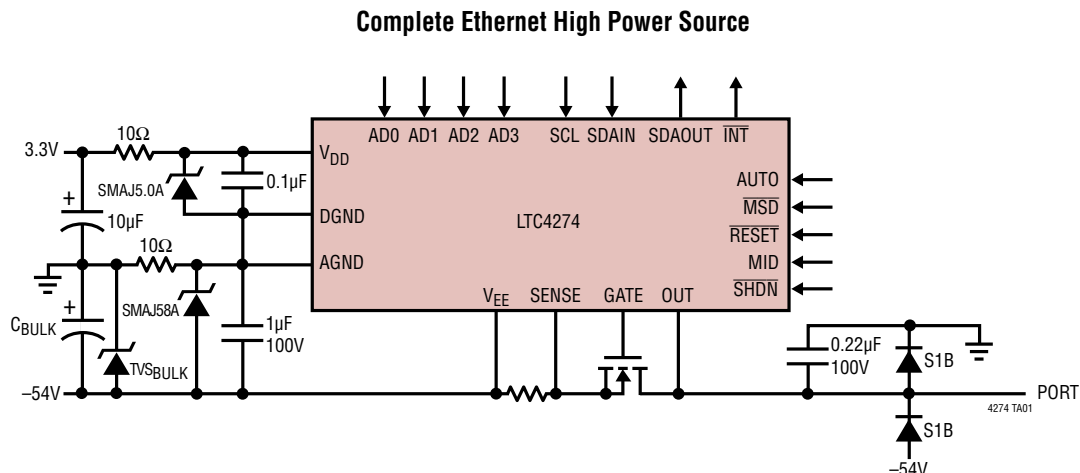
Complete Ethernet High Power Source

3.3V
10Ω
SMAJ5.0A
0.1μF
+
10μF
10Ω
SMAJ58A
1μF
100V
+
$C_{BULK}$
$TVS_{BULK}$
–54V

AD0 AD1 AD2 AD3 SCL SDAIN SDAOUT $\overline{INT}$
$V_{DD}$
DGND
AGND
LTC4274
AUTO
$\overline{MSD}$
$\overline{RESET}$
MID
$\overline{SHDN}$
$V_{EE}$ SENSE GATE OUT

0.22μF
100V
S1B
PORT
4274 TA01
S1B
–54V